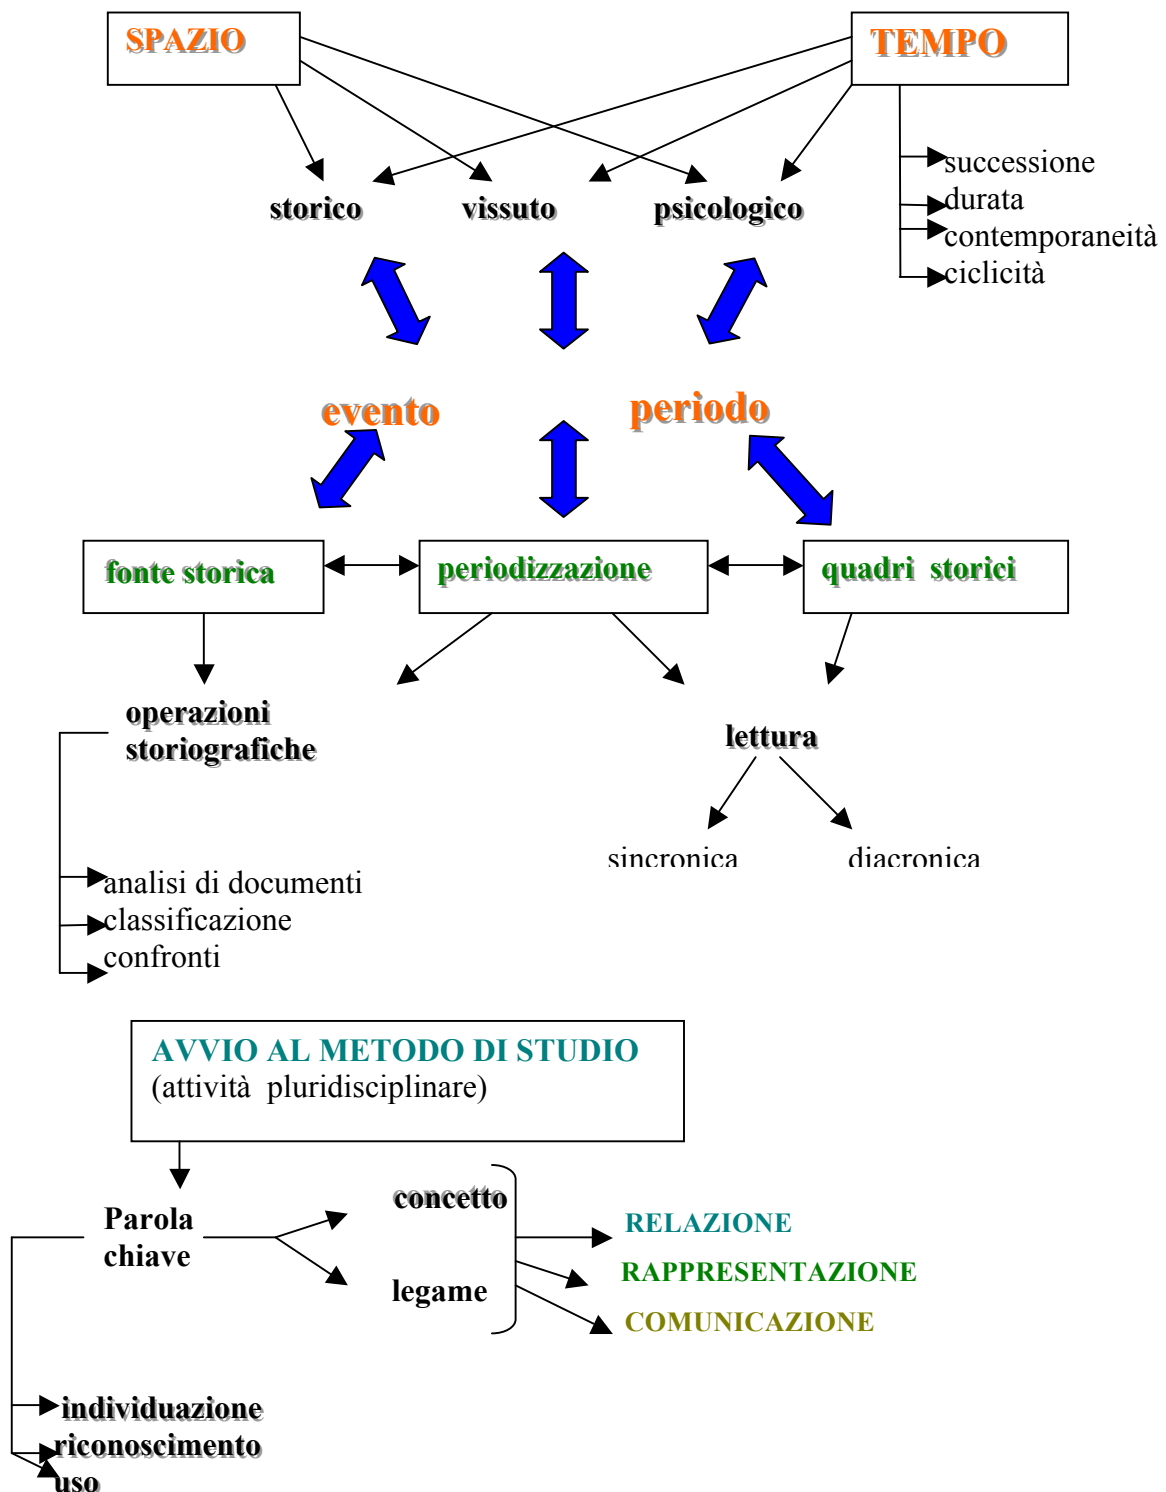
SPAZIO

TEMPO

storico

vissuto

psicologico

successione
durata
contemporaneità
ciclicità

evento

periodo

fonte storica

periodizzazione

quadri storici

operazioni storiografiche

lettura

sincronica

diacronica

analisi di documenti
classificazione
confronti

AVVIO AL METODO DI STUDIO
(attività pluridisciplinare)

Parola chiave

concetto

legame

RELAZIONE

RAPPRESENTAZIONE

COMUNICAZIONE

individuazione
riconoscimento
uso